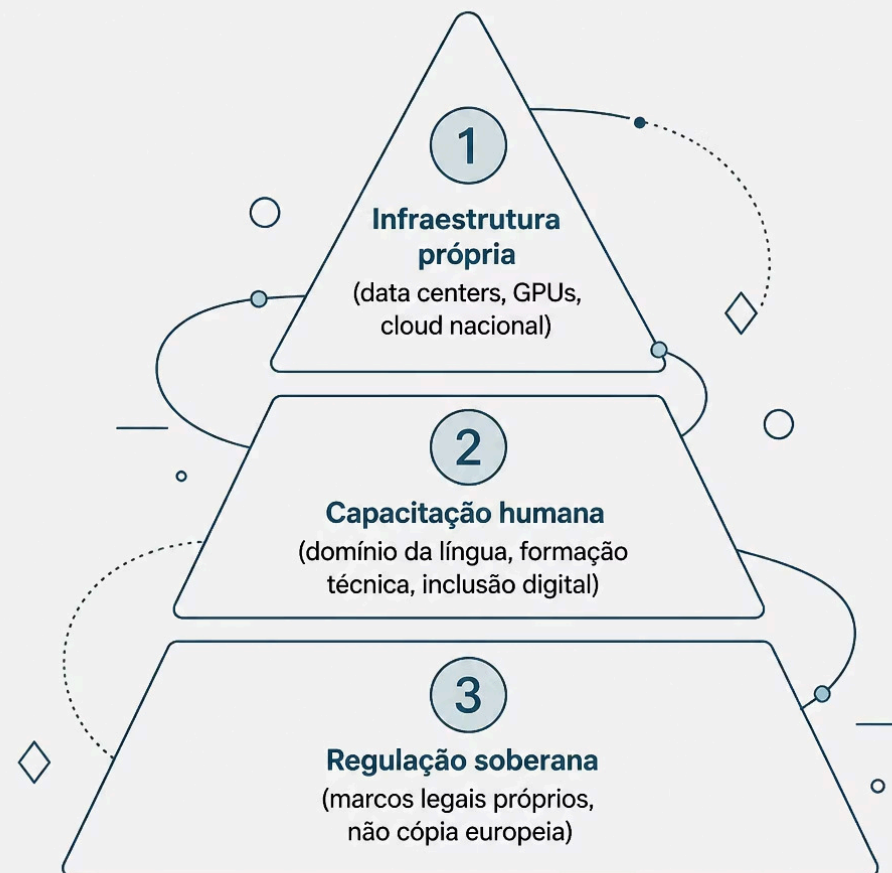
1

Infraestrutura própria

(data centers, GPUs, cloud nacional)

2

Capacitação humana

(domínio da língua, formação técnica, inclusão digital)

3

Regulação soberana

(marcos legais próprios, não cópia europeia)